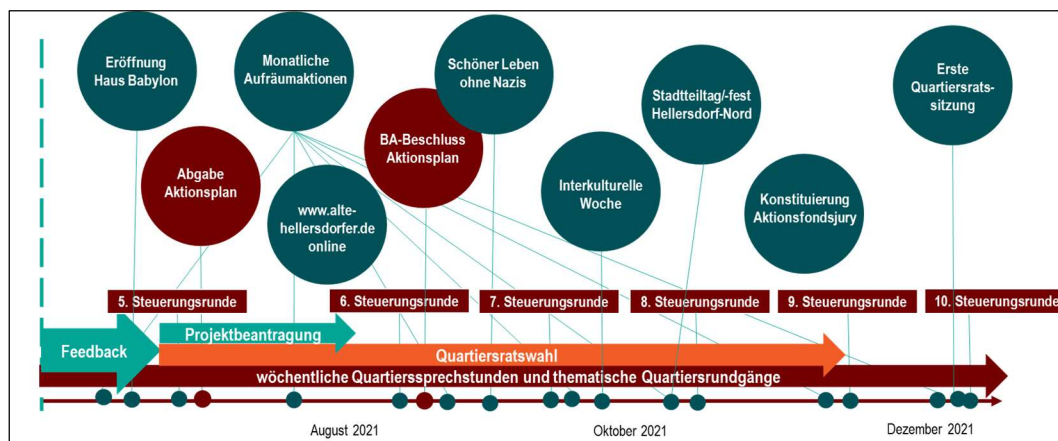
Eröffnung Haus Babylon

Monatliche Aufräumaktionen

Schöner Leben ohne Nazis

Stadtteiltag/-fest Hellersdorf-Nord

Erste Quartiersratssitzung

Abgabe Aktionsplan

BA-Beschluss Aktionsplan

Interkulturelle Woche

Konstituierung Aktionsfondsjury

www.altehellersdorfer.de online

5. Steuerungsrunde

6. Steuerungsrunde

7. Steuerungsrunde

8. Steuerungsrunde

9. Steuerungsrunde

10. Steuerungsrunde

Feedback

Projektbeantragung

Quartiersratswahl

wöchentliche Quartierssprechstunden und thematische Quartiersrundgänge

August 2021

Oktober 2021

Dezember 2021